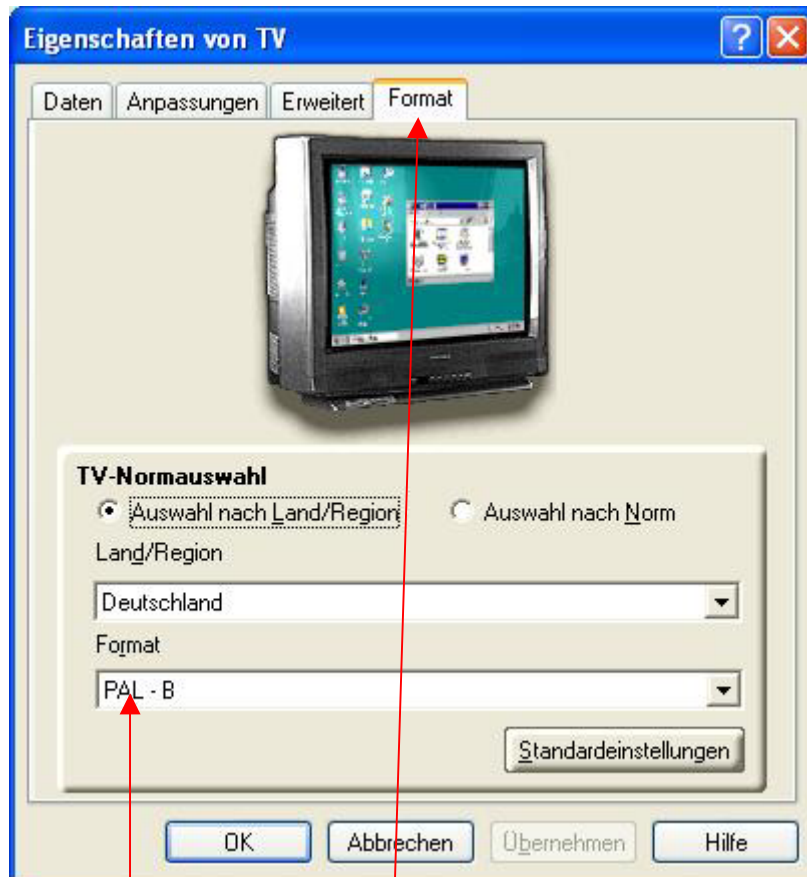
Eigenschaften von TV

Daten
Anpassungen
Erweitert
Format

TV-Normauswahl

Auswahl nach Land/Region
Auswahl nach Norm

Land/Region

Deutschland

Format

PAL - B

Standardeinstellungen

OK
Abbrechen
Übernehmen
Hilfe